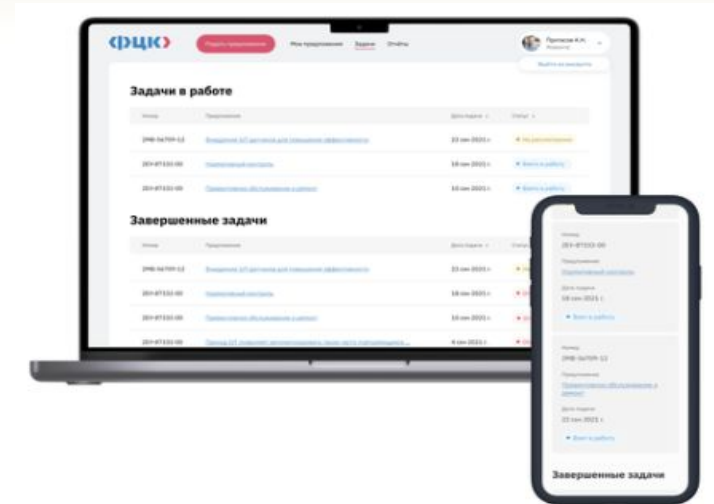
ФЦК

Подать предложение

Мои предложения

Задачи

Отчёты

Протасов К.Н.

Выйти из аккаунта

Задачи в работе

| Номер | Предложение | Дата подачи | Статус |
|---|---|---|---|
| 2МВ-0470Р-12 | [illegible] | 22 сен 2021 г. | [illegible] |
| 201-ВТ332-00 | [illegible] | 18 сен 2021 г. | Взято в работу |
| 201-ВТ332-00 | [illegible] | 10 сен 2021 г. | Взято в работу |

Завершенные задачи

| Номер | Предложение | Дата подачи | Статус |
|---|---|---|---|
| 2МВ-0470Р-12 | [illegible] | 22 сен 2021 г. | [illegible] |
| 201-ВТ332-00 | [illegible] | 18 сен 2021 г. | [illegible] |
| 201-ВТ332-00 | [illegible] | 10 сен 2021 г. | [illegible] |
| 201-ВТ332-00 | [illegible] | 4 сен 2021 г. | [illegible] |

Номер
201-ВТ332-00
Предложение
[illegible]
Дата подачи
18 сен 2021 г.
Взято в работу

Номер
2МВ-0470Р-12
Предложение
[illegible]
Дата подачи
22 сен 2021 г.
Взято в работу

Завершенные задачи